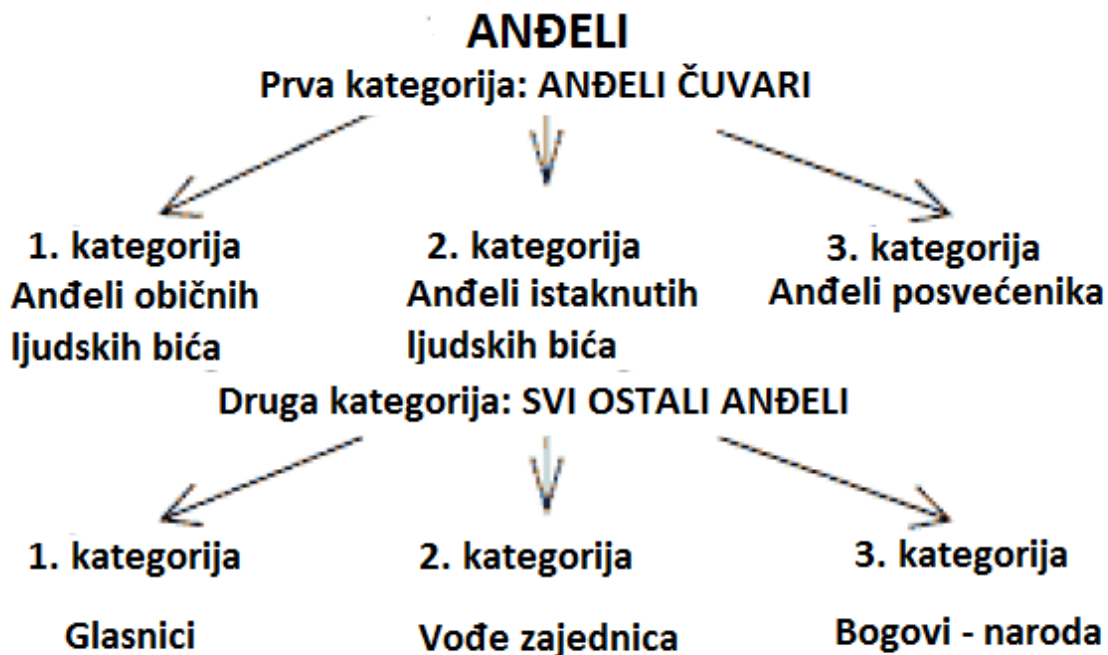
ANĐELI

Prva kategorija: ANĐELI ČUVARI

1. kategorija
Anđeli običnih ljudskih bića

2. kategorija
Anđeli istaknutih ljudskih bića

3. kategorija
Anđeli posvećenika

Druga kategorija: SVI OSTALI ANĐELI

1. kategorija
Glasnici

2. kategorija
Vođe zajednica

3. kategorija
Bogovi - naroda